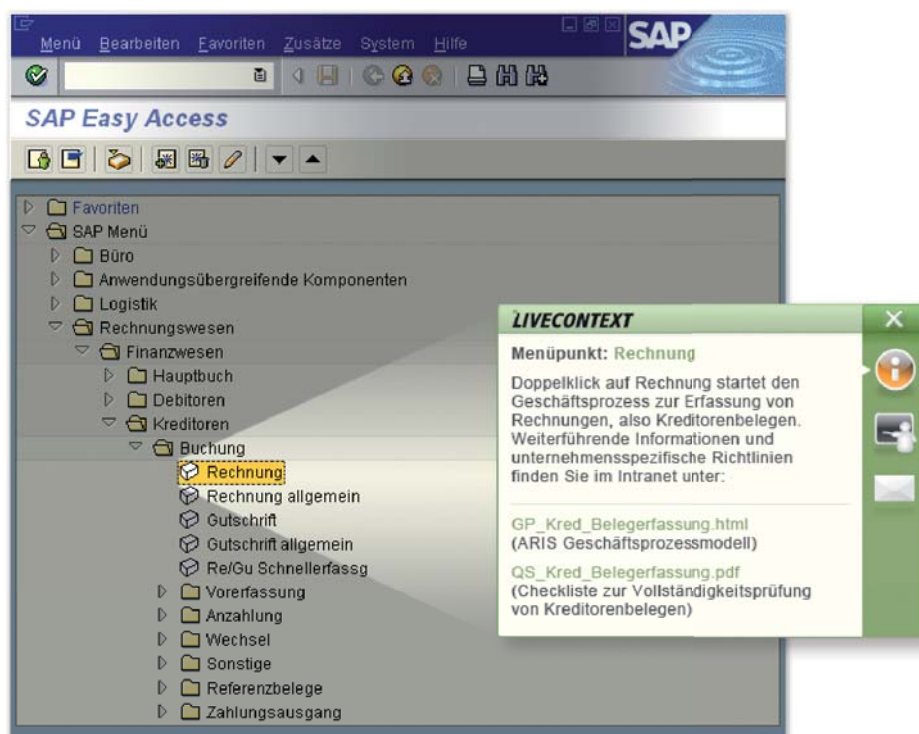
Menü Bearbeiten Favoriten Zusätze System Hilfe

SAP

SAP Easy Access

Favoriten
SAP Menü
Büro
Anwendungsübergreifende Komponenten
Logistik
Rechnungswesen
Finanzwesen
Hauptbuch
Debitoren
Kreditoren
Buchung
Rechnung
Rechnung allgemein
Gutschrift
Gutschrift allgemein
Re/Gu Schnellerfassg
Vorerfassung
Anzahlung
Wechsel
Sonstige
Referenzbelege
Zahlungsausgang

LIVECONTEXT

Menüpunkt: Rechnung

Doppelklick auf Rechnung startet den Geschäftsprozess zur Erfassung von Rechnungen, also Kreditorenbelegen. Weiterführende Informationen und unternehmensspezifische Richtlinien finden Sie im Intranet unter:

GP_Kred_Belegerfassung.html
(ARIS Geschäftsprozessmodell)

QS_Kred_Belegerfassung.pdf
(Checkliste zur Vollständigkeitsprüfung von Kreditorenbelegen)